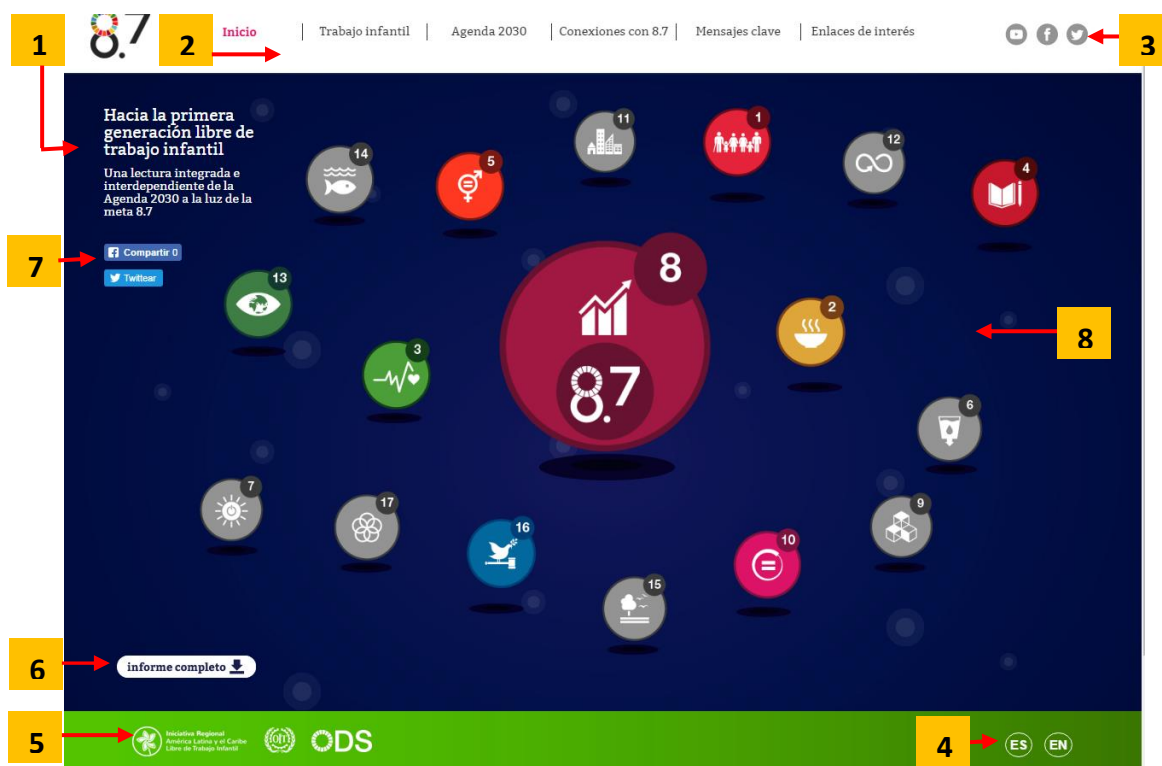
8.7

Inicio | Trabajo infantil | Agenda 2030 | Conexiones con 8.7 | Mensajes clave | Enlaces de interés

1

2

3

Hacia la primera generación libre de trabajo infantil

Una lectura integrada e interdependiente de la Agenda 2030 a la luz de la meta 8.7

Compartir 0

Twittear

7

11

1

12

14

5

4

13

8

8.7

2

8

3

6

7

17

16

9

10

15

6

informe completo

5

Iniciativa Regional América Latina y el Caribe Libre de Trabajo Infantil

OIT

ODS

4

ES

EN